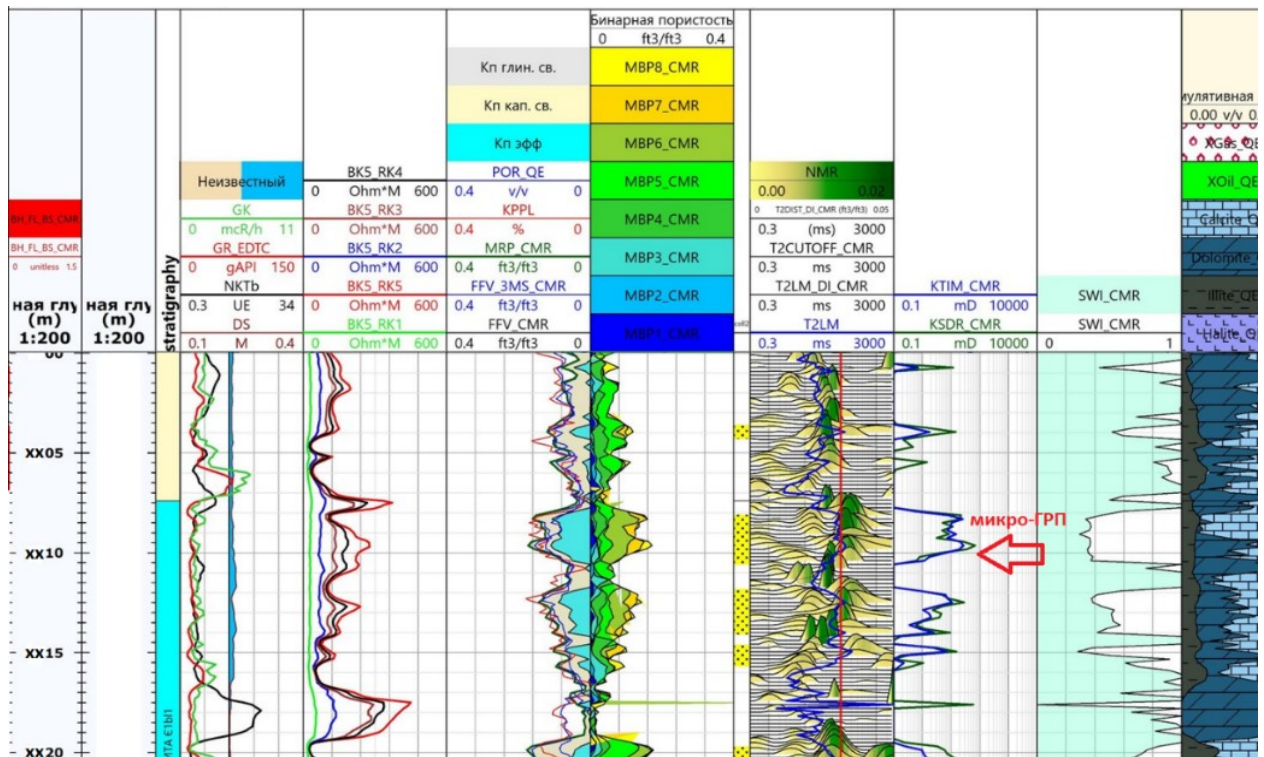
BH_FL_BS_CMR
BH_FL_BS_CMR
0 unitless 1.5
ная глу (m) 1:200
ная глу (m) 1:200
stratigraphy
Неизвестный
GK
0 mcR/h 11
GR_EDTC
0 gAPI 150
NKTb
0.3 UE 34
DS
0.1 M 0.4
BK5_RK4
0 Ohm*M 600
BK5_RK3
0 Ohm*M 600
BK5_RK2
0 Ohm*M 600
BK5_RK5
0 Ohm*M 600
BK5_RK1
0 Ohm*M 600
Кп глин. св.
Кп кап. св.
Кп эфф
POR_QE
0.4 v/v 0
KPPL
0.4 % 0
MRP_CMR
0.4 ft3/ft3 0
FFV_3MS_CMR
0.4 ft3/ft3 0
FFV_CMR
0.4 ft3/ft3 0
Бинарная пористость
0 ft3/ft3 0.4
MBP8_CMR
MBP7_CMR
MBP6_CMR
MBP5_CMR
MBP4_CMR
MBP3_CMR
MBP2_CMR
MBP1_CMR
NMR
0.00 0.02
0 T2DIST_DI_CMR (ft3/ft3) 0.05
0.3 (ms) 3000
T2CUTOFF_CMR
0.3 ms 3000
T2LM_DI_CMR
0.3 ms 3000
T2LM
0.3 ms 3000
KTIM_CMR
0.1 mD 10000
KSDR_CMR
0.1 mD 10000
SWI_CMR
SWI_CMR
0 1
мулятивная
0.00 v/v 0
XGas_QE
XOil_QE
Calcite_Q
Dolomite_
Illite_QE
Halite_Q
00
XX05
XX10
XX15
XX20
ИТА Е1Ы
микро-ГРП